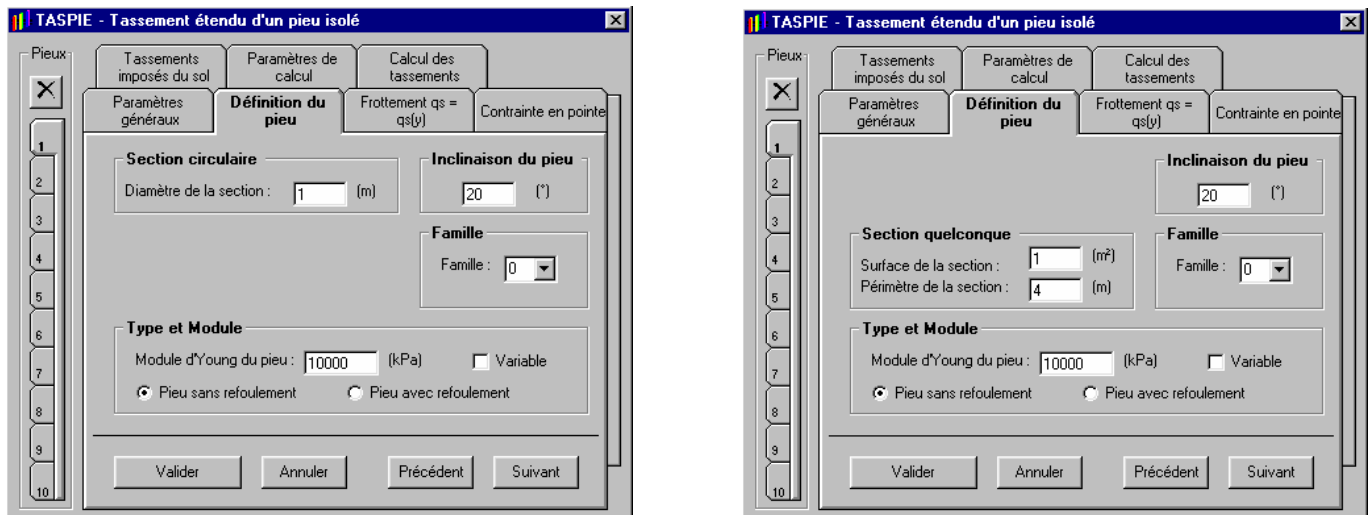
TASPIE - Tassement étendu d'un pieu isolé

Pieux

1
2
3
4
5
6
7
8
9
10

Tassements imposés du sol | Paramètres de calcul | Calcul des tassements
Paramètres généraux | Définition du pieu | Frottement qs = qs(y) | Contrainte en pointe

Section circulaire
Diamètre de la section : 1 (m)

Inclinaison du pieu
20 (°)

Famille
Famille : 0

Type et Module
Module d'Young du pieu : 10000 (kPa)
Variable
Pieu sans refoulement
Pieu avec refoulement

Valider
Annuler
Précédent
Suivant

TASPIE - Tassement étendu d'un pieu isolé

Pieux

1
2
3
4
5
6
7
8
9
10

Tassements imposés du sol | Paramètres de calcul | Calcul des tassements
Paramètres généraux | Définition du pieu | Frottement qs = qs(y) | Contrainte en pointe

Inclinaison du pieu
20 (°)

Section quelconque
Surface de la section : 1 ($m^2$)
Périmètre de la section : 4 (m)

Famille
Famille : 0

Type et Module
Module d'Young du pieu : 10000 (kPa)
Variable
Pieu sans refoulement
Pieu avec refoulement

Valider
Annuler
Précédent
Suivant